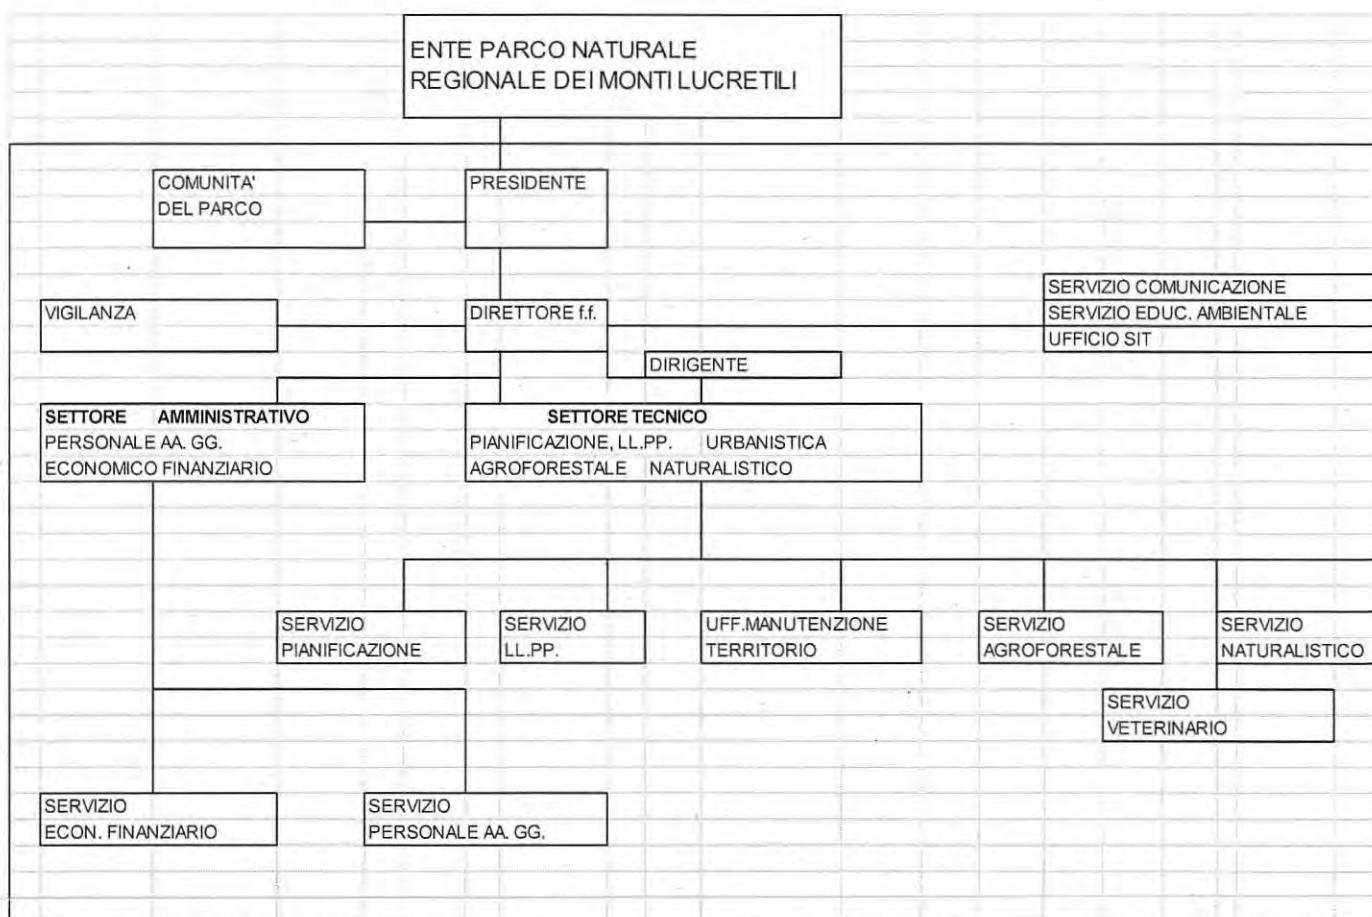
ENTE PARCO NATURALE
REGIONALE DEI MONTI LUCRETILI

COMUNITA'
DEL PARCO

PRESIDENTE

VIGILANZA

DIRETTORE f.f.

SERVIZIO COMUNICAZIONE
SERVIZIO EDUC. AMBIENTALE
UFFICIO SIT

DIRIGENTE

SETTORE AMMINISTRATIVO
PERSONALE AA. GG.
ECONOMICO FINANZIARIO

SETTORE TECNICO
PIANIFICAZIONE, LL.PP. URBANISTICA
AGROFORESTALE NATURALISTICO

SERVIZIO
PIANIFICAZIONE

SERVIZIO
LL.PP.

UFF.MANUTENZIONE
TERRITORIO

SERVIZIO
AGROFORESTALE

SERVIZIO
NATURALISTICO

SERVIZIO
VETERINARIO

SERVIZIO
ECON. FINANZIARIO

SERVIZIO
PERSONALE AA. GG.